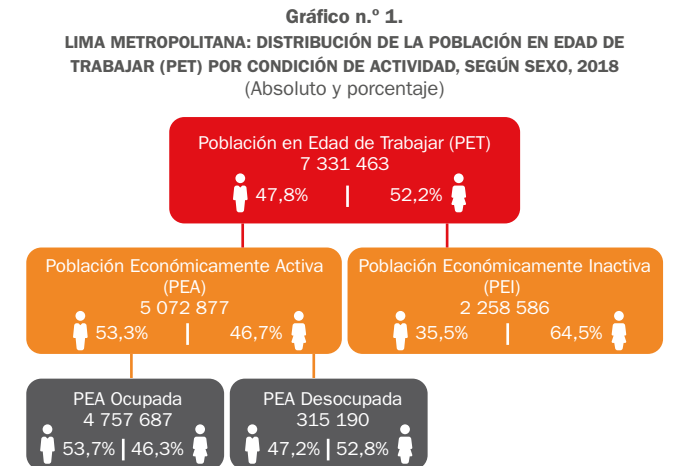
Gráfico n.º 1.
LIMA METROPOLITANA: DISTRIBUCIÓN DE LA POBLACIÓN EN EDAD DE TRABAJAR (PET) POR CONDICIÓN DE ACTIVIDAD, SEGÚN SEXO, 2018
(Absoluto y porcentaje)

Población en Edad de Trabajar (PET)
7 331 463
47,8% | 52,2%

Población Económicamente Activa (PEA)
5 072 877
53,3% | 46,7%

Población Económicamente Inactiva (PEI)
2 258 586
35,5% | 64,5%

PEA Ocupada
4 757 687
53,7% | 46,3%

PEA Desocupada
315 190
47,2% | 52,8%